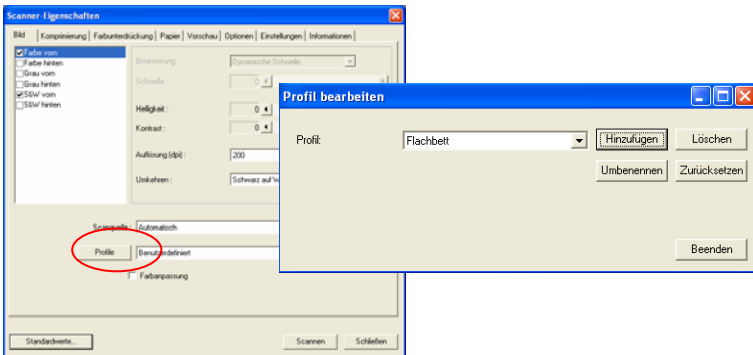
Scanner-Eigenschaften

Bild | Komprimierung | Farbunterdrückung | Papier | Vorschau | Optionen | Einstellungen | Informationen

Farbe vorn
Farbe hinten
Grau vorn
Grau hinten
S&W vorn
S&W hinten

Binarisierung: Dynamische Schwelle
Schwelle: 0
Helligkeit: 0
Kontrast: 0
Auflösung (dpi): 200
Umkehren: Schwarz auf W

Scanquelle: Automatisch
Profile | Benutzerdefiniert
Farbanpassung

Standardwerte... | Scannen | Schließen

Profil bearbeiten

Profil: Flachbett
Hinzufügen | Löschen
Umbenennen | Zurücksetzen
Beenden